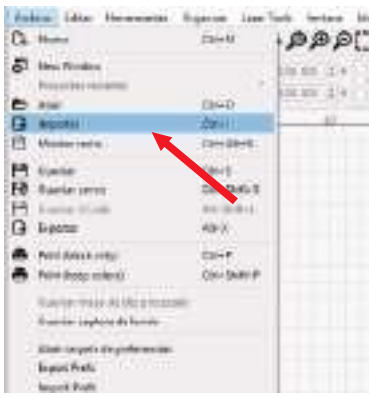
Archivo Editar Herramientas Organizar Laser Tools Ventana

Nuevo Ctrl+N

Abrir Ctrl+O
Importar Ctrl+I
Mostrar como Ctrl+Shift+E

Guardar Ctrl+S
Guardar como Ctrl+Shift+S
Guardar todo
Exportar Alt+X

Print (black only) Ctrl+P
Print (keep colors) Ctrl+Shift+P

Guardar marco de dibujo

Abrir carpeta de preferencias
Import Prefs
Import Prefs